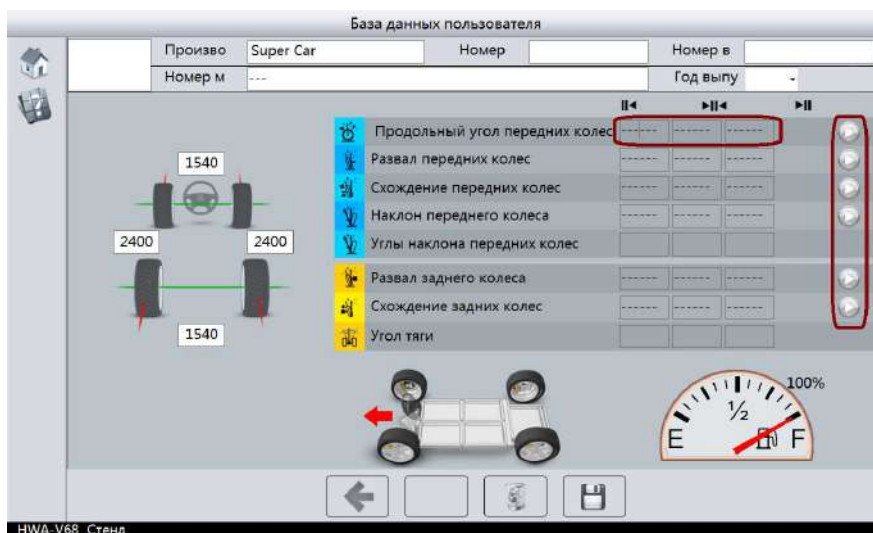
База данных пользователя

| Произво | Super Car | Номер | | Номер в | |
|---|---|---|---|---|---|
| Номер м | --- | | | Год выпу | - |

1540

2400

2400

1540

| | II◂ | ▸II◂ | ▸II |
|---|---|---|---|
| Продольный угол передних колес | ------ | ------ | ------ |
| Развал передних колес | ------ | ------ | ------ |
| Схождение передних колес | ------ | ------ | ------ |
| Наклон переднего колеса | ------ | ------ | ------ |
| Углы наклона передних колес | | | |
| Развал заднего колеса | ------ | ------ | ------ |
| Схождение задних колес | ------ | ------ | ------ |
| Угол тяги | | | |

100%

$\frac{1}{2}$

E

F

HWA-V68 Стенд